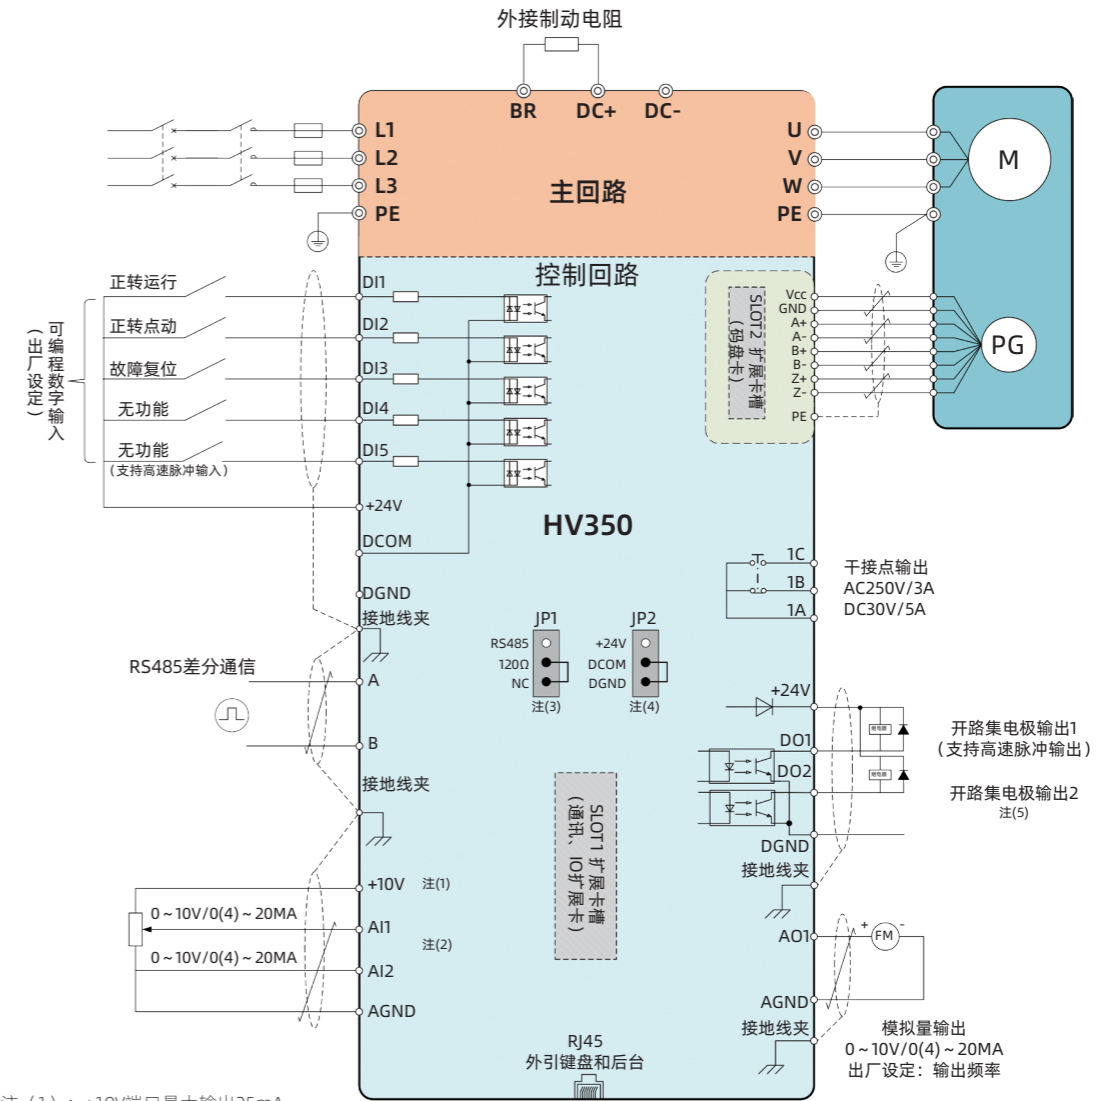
外接制动电阻

BR DC+ DC-

L1
L2
L3
PE

主回路

U
V
W
PE

M

控制回路

正转运行
正转点动
故障复位
无功能
无功能
（支持高速脉冲输入）

可编程数字输入（出厂设定）

DI1
DI2
DI3
DI4
DI5
+24V
DCOM

SLOT2 扩展卡槽（码盘卡）

Vcc
GND
A+
A-
B+
B-
Z+
Z-
PE

PG

HV350

1C
1B
1A

干接点输出
AC250V/3A
DC30V/5A

DGND
接地线夹

JP1
RS485
120Ω
NC
注(3)

JP2
+24V
DCOM
DGND
注(4)

RS485差分通信

A
B

接地线夹

+24V
DO1
DO2
DGND
接地线夹

开路集电极输出1
（支持高速脉冲输出）
开路集电极输出2
注(5)

SLOT1 扩展卡槽（通讯、IO扩展卡）

+10V 注(1)
0～10V/0(4)～20MA
AI1
注(2)
0～10V/0(4)～20MA
AI2
AGND

AO1
+ FM -
AGND
接地线夹

模拟量输出
0～10V/0(4)～20MA
出厂设定：输出频率

RJ45
外引键盘和后台

注（1）：+10V端口最大输出25mA